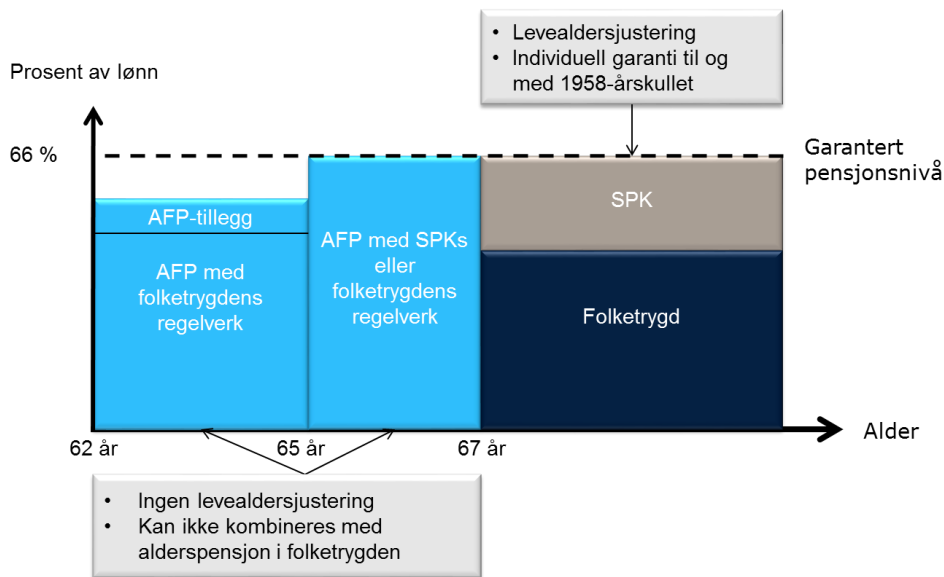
• Levealdersjustering
• Individuell garanti til og med 1958-årskullet

Prosent av lønn

66 %

Garantert pensjonsnivå

AFP-tillegg

AFP med folketrygdens regelverk

AFP med SPKs eller folketrygdens regelverk

SPK

Folketrygd

62 år

65 år

67 år

Alder

• Ingen levealdersjustering
• Kan ikke kombineres med alderspensjon i folketrygden